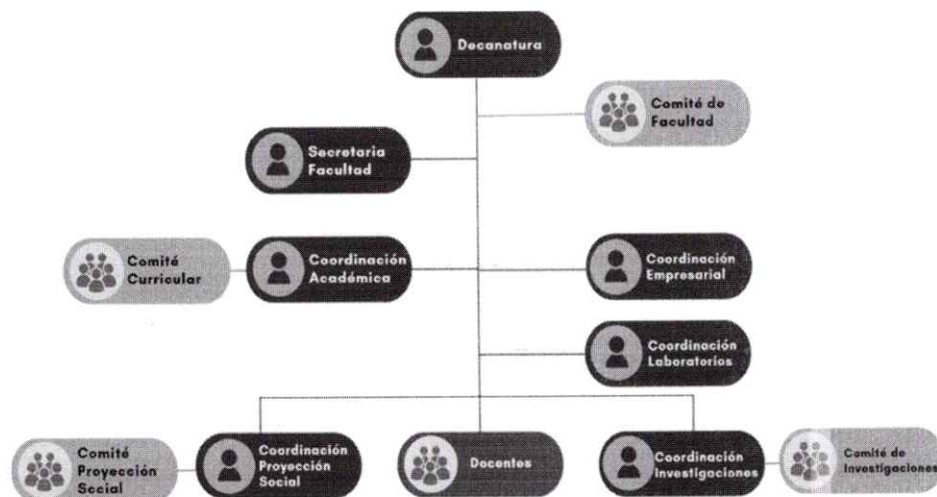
Decanatura

Comité de Facultad

Secretaria Facultad

Comité Curricular

Coordinación Académica

Coordinación Empresarial

Coordinación Laboratorios

Comité Proyección Social

Coordinación Proyección Social

Docentes

Coordinación Investigaciones

Comité de Investigaciones